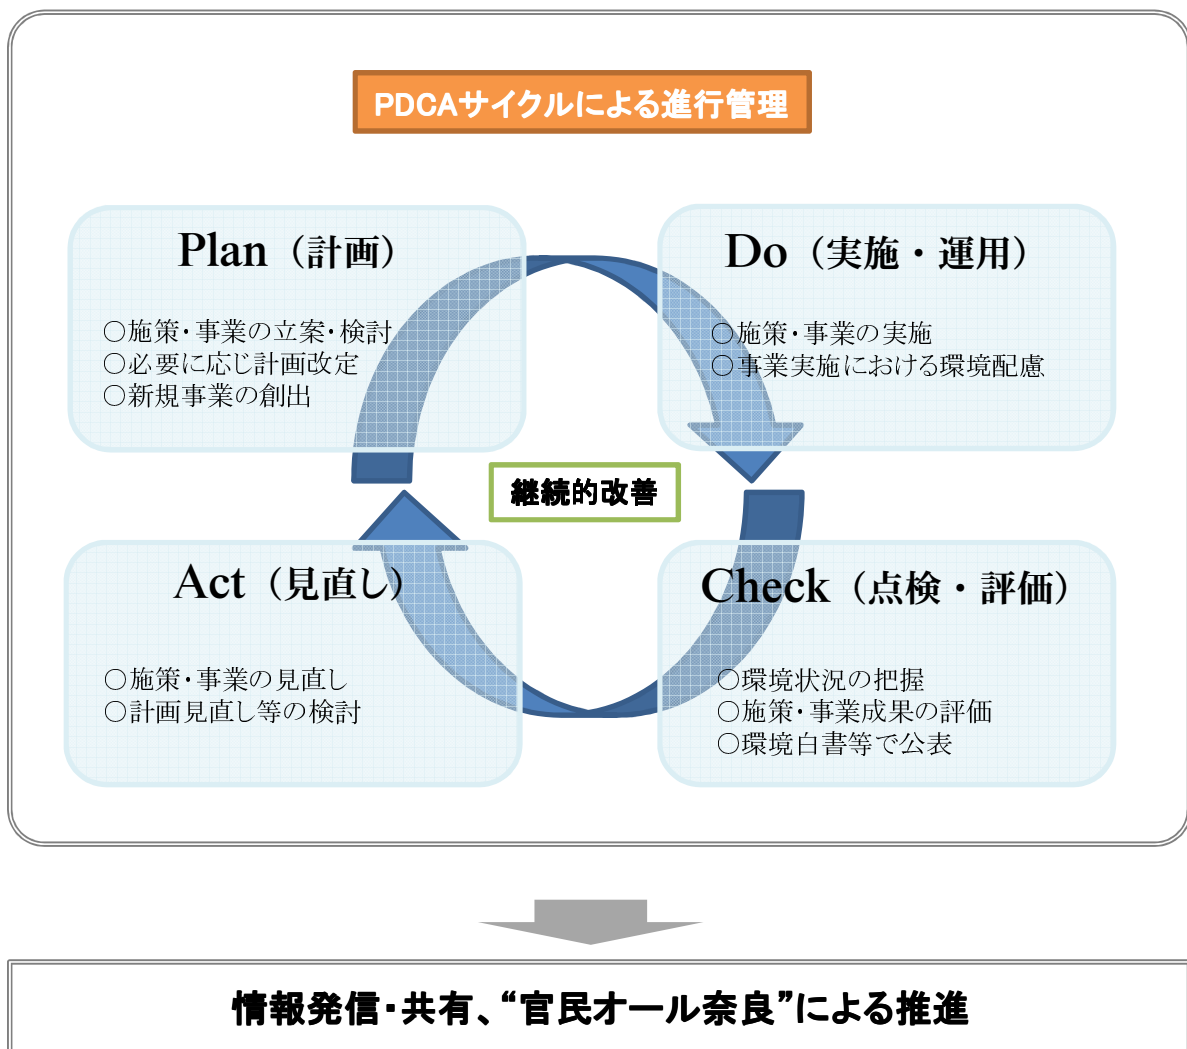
PDCAサイクルによる進行管理

Plan（計画）
○施策・事業の立案・検討
○必要に応じ計画改定
○新規事業の創出

Do（実施・運用）
○施策・事業の実施
○事業実施における環境配慮

継続的改善

Act（見直し）
○施策・事業の見直し
○計画見直し等の検討

Check（点検・評価）
○環境状況の把握
○施策・事業成果の評価
○環境白書等で公表

情報発信・共有、“官民オール奈良”による推進